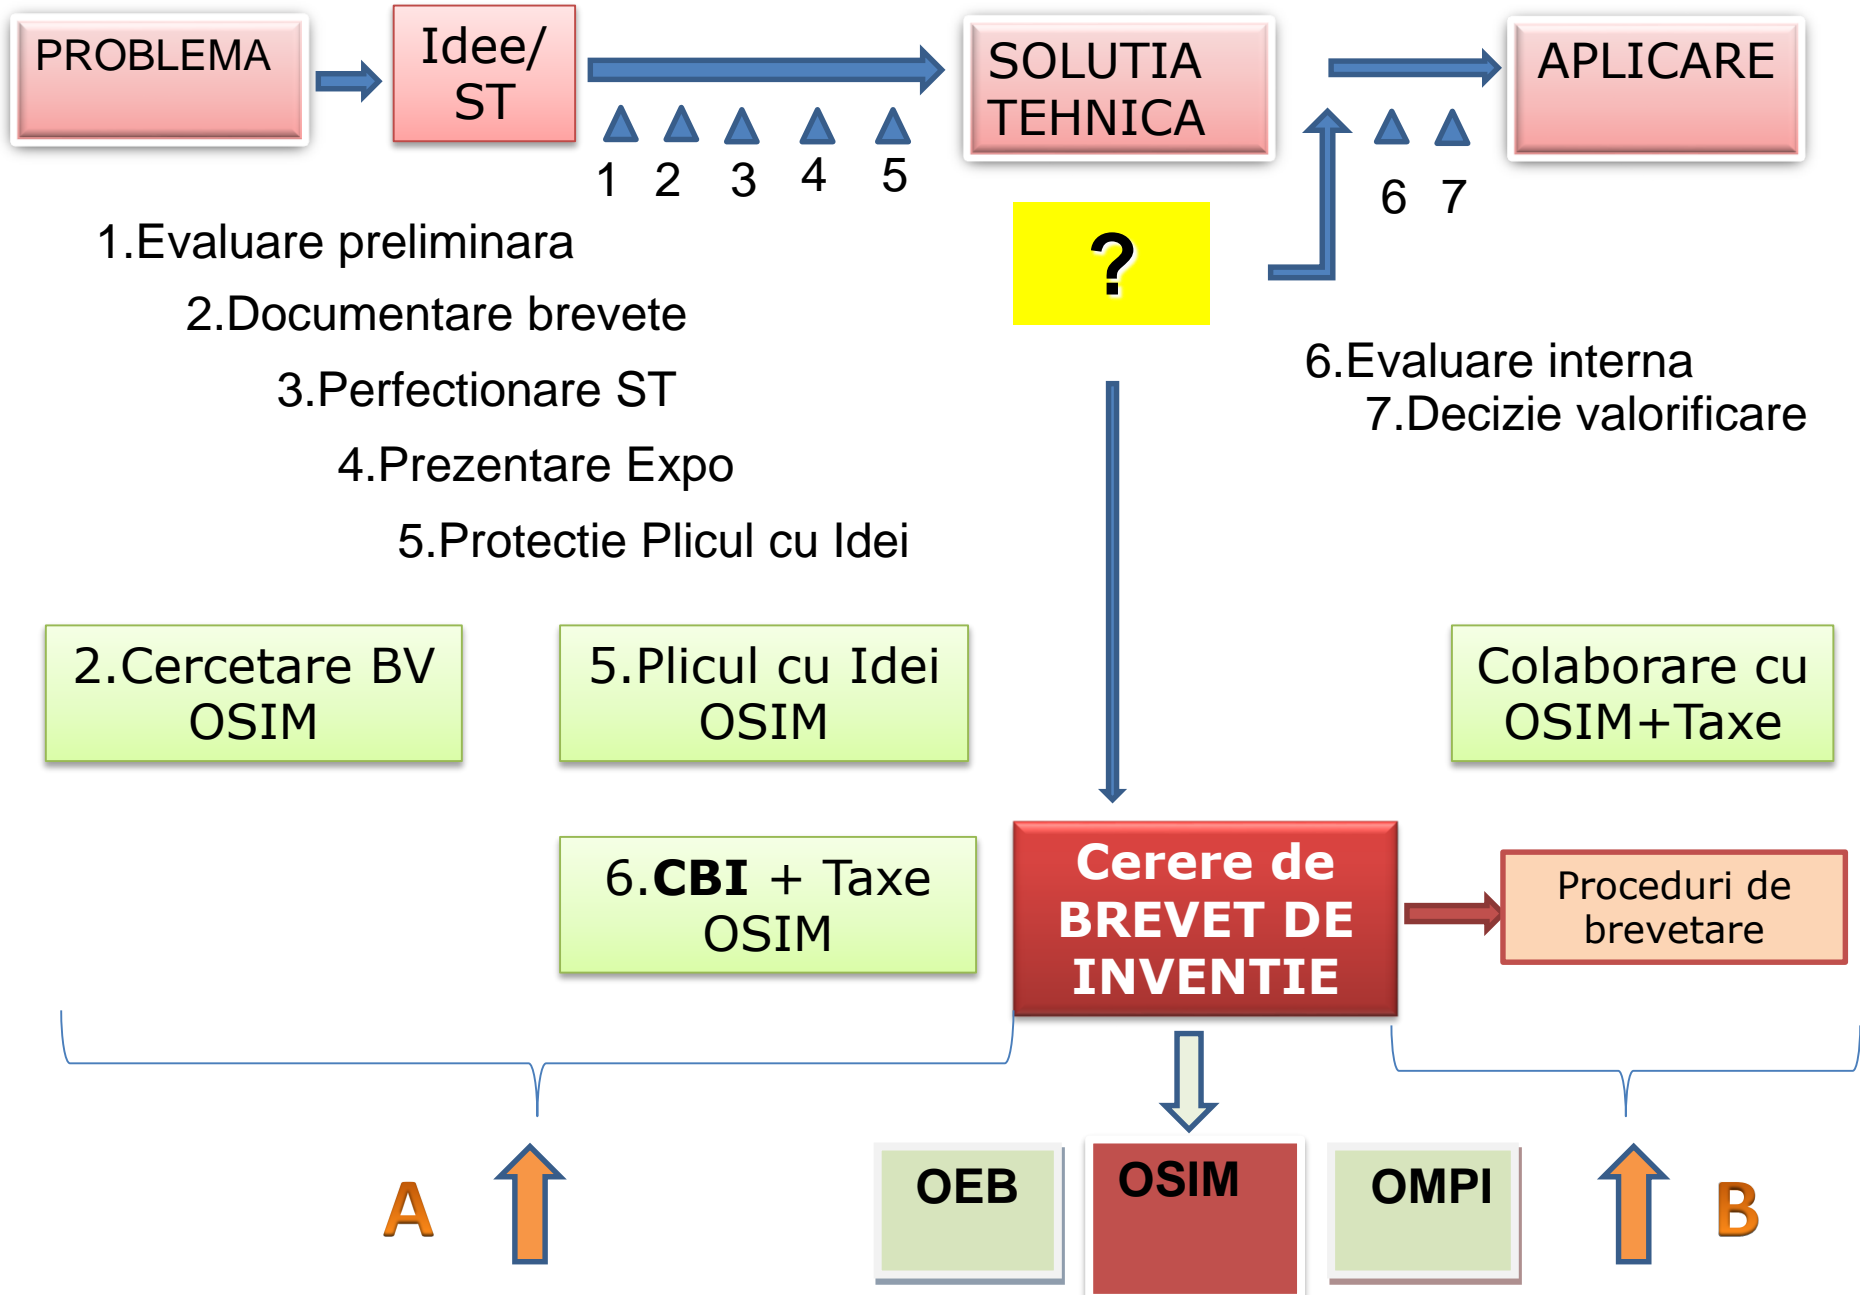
PROBLEMA

Idee/ ST

SOLUTIA TEHNICA

APLICARE

1 2 3 4 5

6 7

1.Evaluare preliminara

2.Documentare brevete

3.Perfectionare ST

4.Prezentare Expo

5.Protectie Plicul cu Idei

?

6.Evaluare interna

7.Decizie valorificare

2.Cercetare BV OSIM

5.Plicul cu Idei OSIM

Colaborare cu OSIM+Taxe

6.**CBI** + Taxe OSIM

Cerere de BREVET DE INVENTIE

Proceduri de brevetare

A

OEB

OSIM

OMPI

B